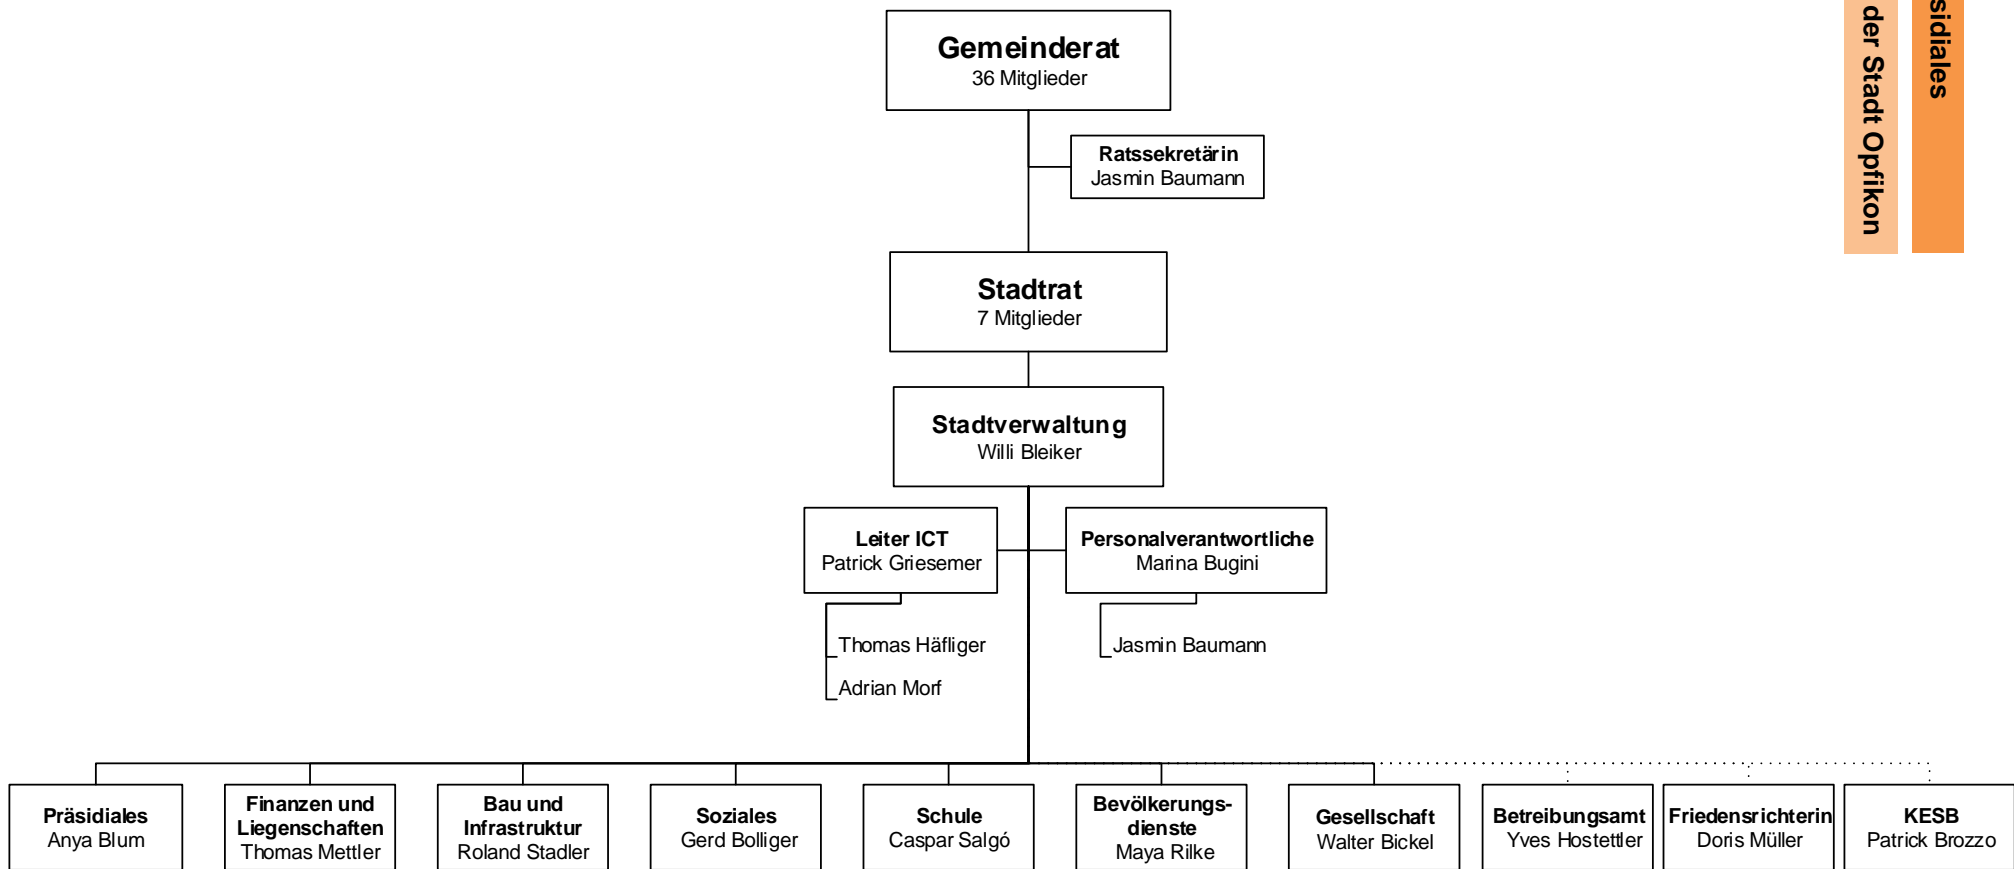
Gemeinderat
36 Mitglieder

Ratssekretärin
Jasmin Baumann

Stadtrat
7 Mitglieder

Stadtverwaltung
Willi Bleiker

Leiter ICT
Patrick Griesemer

Thomas Häfliger

Adrian Morf

Personalverantwortliche
Marina Bugini

Jasmin Baumann

Präsidiales
Anya Blum

Finanzen und Liegenschaften
Thomas Mettler

Bau und Infrastruktur
Roland Stadler

Soziales
Gerd Bolliger

Schule
Caspar Salgó

Bevölkerungsdienste
Maya Rilke

Gesellschaft
Walter Bickel

Betreibungsamt
Yves Hostettler

Friedensrichterin
Doris Müller

KESB
Patrick Brozzo

der Stadt Opfikon

sidiales